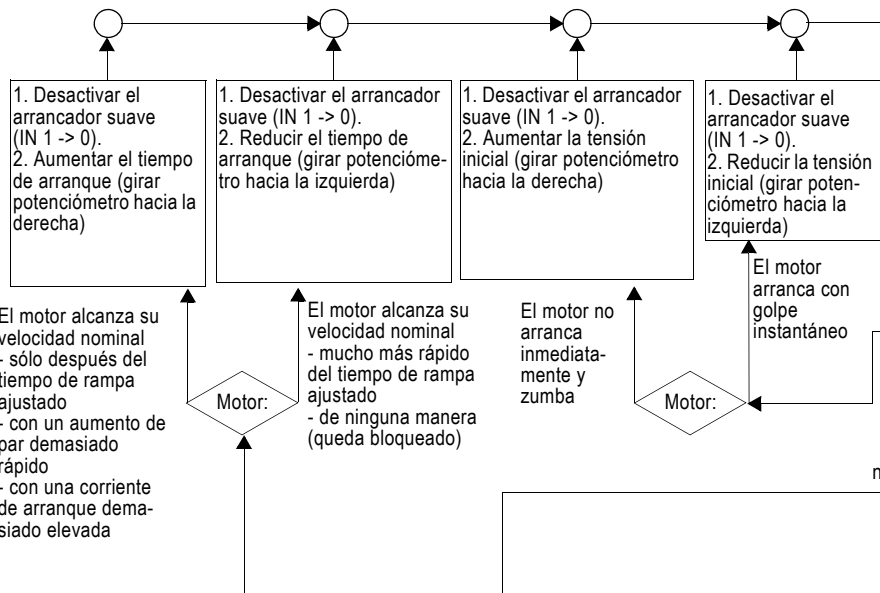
1. Desactivar el arrancador suave (IN 1 -> 0).
2. Aumentar el tiempo de arranque (girar potenciómetro hacia la derecha)

1. Desactivar el arrancador suave (IN 1 -> 0).
2. Reducir el tiempo de arranque (girar potenciómetro hacia la izquierda)

1. Desactivar el arrancador suave (IN 1 -> 0).
2. Aumentar la tensión inicial (girar potenciómetro hacia la derecha)

1. Desactivar el arrancador suave (IN 1 -> 0).
2. Reducir la tensión inicial (girar potenciómetro hacia la izquierda)

El motor arranca con golpe instantáneo

El motor alcanza su velocidad nominal
- sólo después del tiempo de rampa ajustado
- con un aumento de par demasiado rápido
- con una corriente de arranque demasiado elevada

Motor:

El motor alcanza su velocidad nominal
- mucho más rápido del tiempo de rampa ajustado
- de ninguna manera (queda bloqueado)

El motor no arranca inmediatamente y zumba

Motor:

m